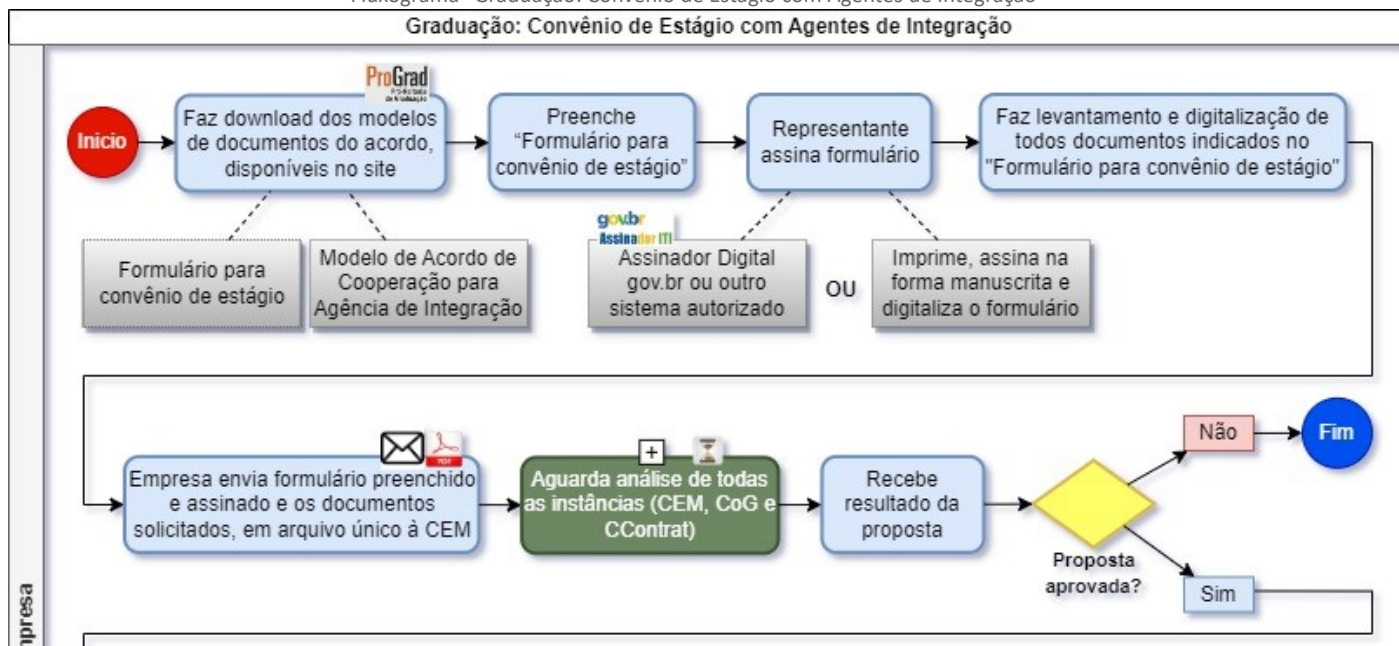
Fluxograma - Graduação: Convênio de Estágio com Agentes de Integração

Graduação: Convênio de Estágio com Agentes de Integração

ProGrad

Início

Faz download dos modelos de documentos do acordo, disponíveis no site

Preenche "Formulário para convênio de estágio"

Representante assina formulário

Faz levantamento e digitalização de todos documentos indicados no "Formulário para convênio de estágio"

Formulário para convênio de estágio

Modelo de Acordo de Cooperação para Agência de Integração

gov.br Assinador ITI

Assinador Digital gov.br ou outro sistema autorizado

OU

Imprime, assina na forma manuscrita e digitaliza o formulário

PDF

Empresa envia formulário preenchido e assinado e os documentos solicitados, em arquivo único à CEM

+

Aguarda análise de todas as instâncias (CEM, CoG e CContrat)

Recebe resultado da proposta

Proposta aprovada?

Não

Fim

Sim

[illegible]mpresa